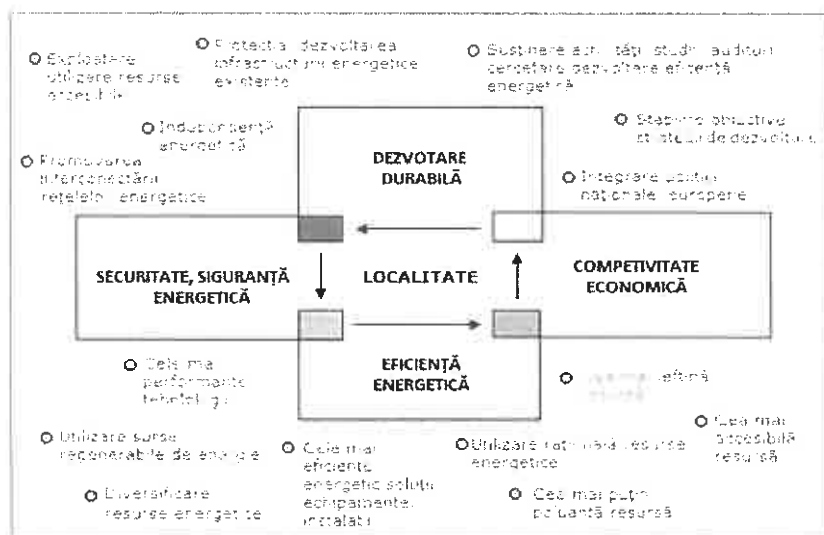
O Exploatare utilizare resurse energetice

O Protecția dezvoltarea infrastructurii energetice existente

O Susținere activități studii audituri cercetare dezvoltare eficiență energetică

O Stabilire obiective strategii de dezvoltare

O Independență energetică

O Promovarea interconectării rețelelor energetice

DEZVOTARE DURABILĂ

O Integrare piețe naționale europene

SECURITATE, SIGURANȚĂ ENERGETICĂ

LOCALITATE

COMPETITIVITATE ECONOMICĂ

O Cele mai performante tehnologii

EFICIENȚĂ ENERGETICĂ

O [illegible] ieftină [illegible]

O Cea mai accesibilă resursă

O Utilizare surse regenerabile de energie

O Cele mai eficiente energetic soluții echipamente instalații

O Utilizare rațională resurse energetice

O Diversificare resurse energetice

O Cea mai puțin poluantă resursă